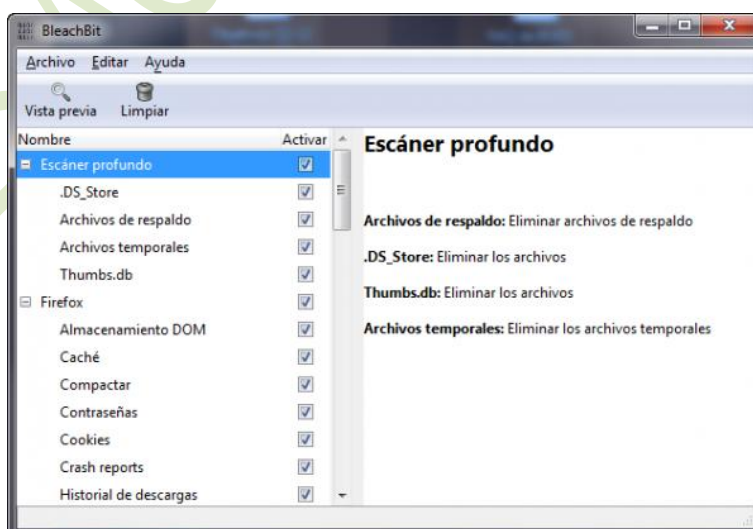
BleachBit

Archivo Editar Ayuda

Vista previa Limpiar

| Nombre | Activar |
|---|---|
| Escáner profundo | ☑ |
| .DS_Store | ☑ |
| Archivos de respaldo | ☑ |
| Archivos temporales | ☑ |
| Thumbs.db | ☑ |
| Firefox | ☑ |
| Almacenamiento DOM | ☑ |
| Caché | ☑ |
| Compactar | ☑ |
| Contraseñas | ☑ |
| Cookies | ☑ |
| Crash reports | ☑ |
| Historial de descargas | ☑ |

Escáner profundo

Archivos de respaldo: Eliminar archivos de respaldo

.DS_Store: Eliminar los archivos

Thumbs.db: Eliminar los archivos

Archivos temporales: Eliminar los archivos temporales